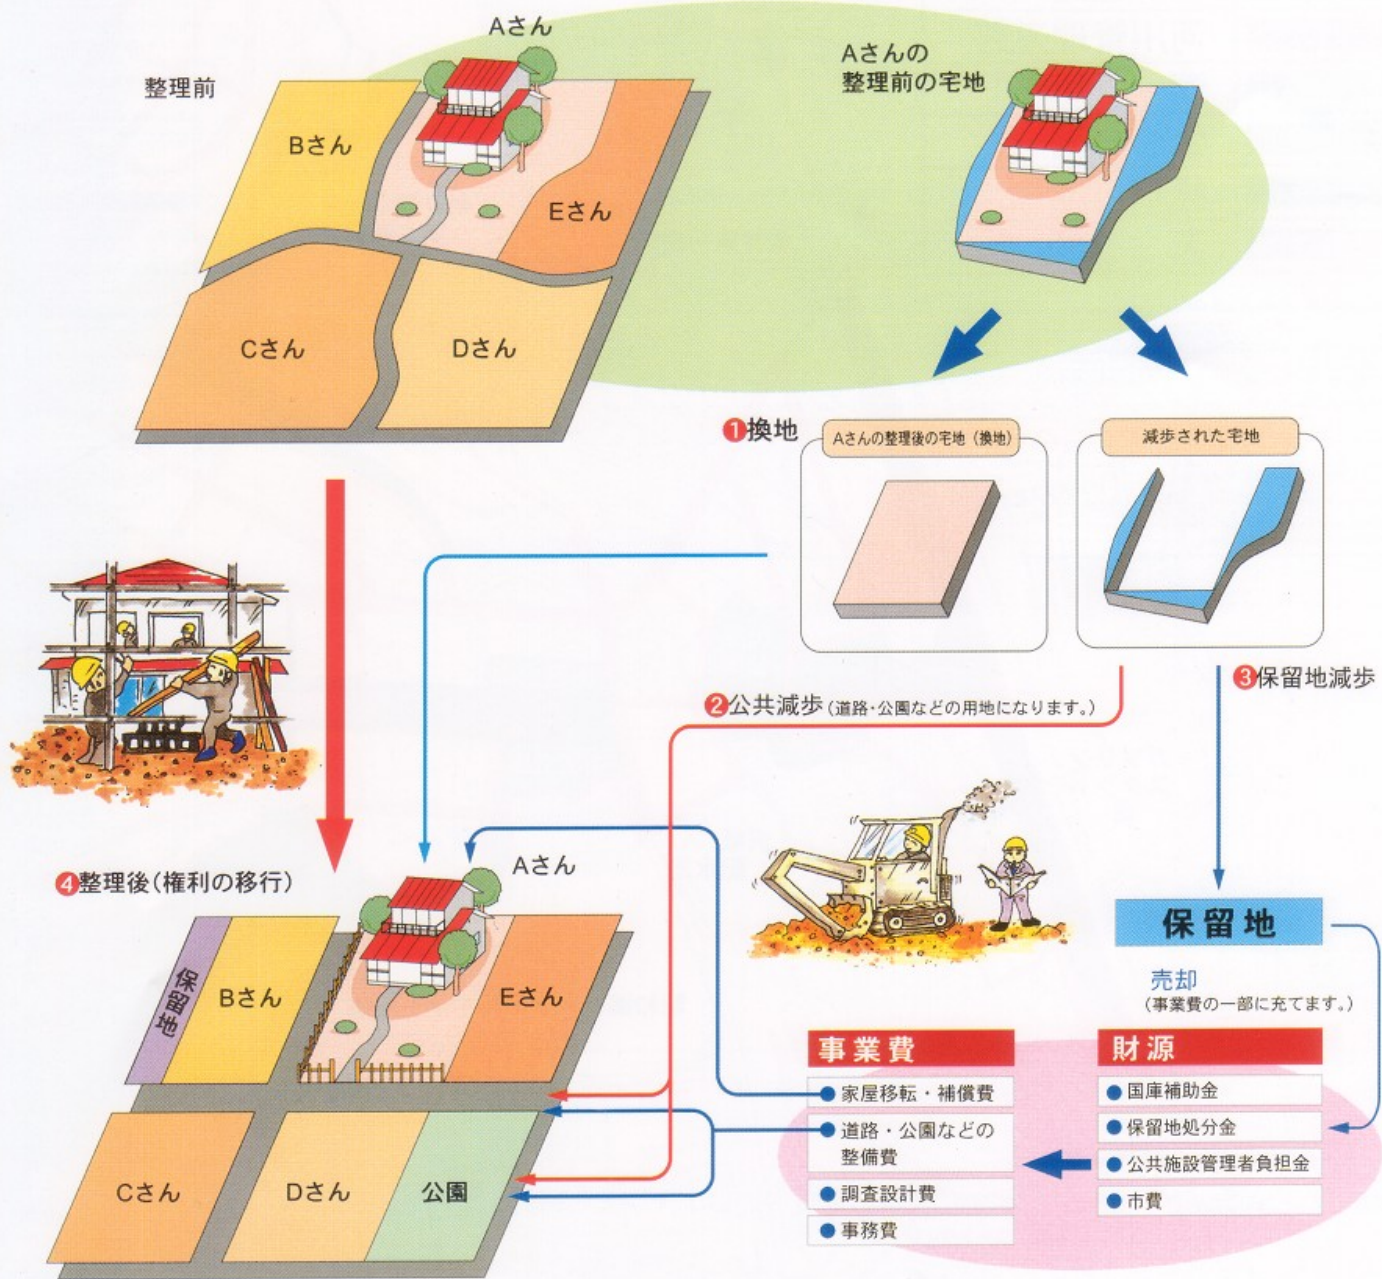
整理前

Aさん

Bさん

Eさん

Cさん

Dさん

Aさんの
整理前の宅地

❶換地

Aさんの整理後の宅地（換地）

減歩された宅地

❷公共減歩（道路・公園などの用地になります。）

❸保留地減歩

❹整理後（権利の移行）

Aさん

保留地

Bさん

Eさん

Cさん

Dさん

公園

保留地

売却
（事業費の一部に充てます。）

事業費

● 家屋移転・補償費
● 道路・公園などの整備費
● 調査設計費
● 事務費

財源

● 国庫補助金
● 保留地処分金
● 公共施設管理者負担金
● 市費